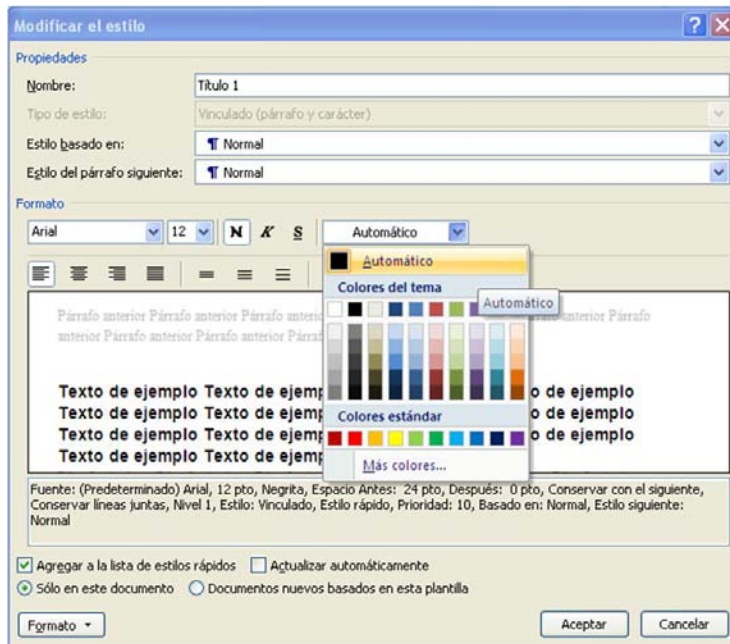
Modificar el estilo

Propiedades

Nombre: Título 1

Tipo de estilo: Vinculado (párrafo y carácter)

Estilo basado en: ¶ Normal

Estilo del párrafo siguiente: ¶ Normal

Formato

Arial 12 N K S Automático

Automático

Colores del tema

Automático

Colores estándar

Más colores...

Párrafo anterior Párrafo anterior Párrafo anterior Párrafo anterior Párrafo anterior Párrafo anterior Párrafo

Texto de ejemplo Texto de ejemp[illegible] de ejemplo
Texto de ejemplo Texto de ejemp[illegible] de ejemplo
Texto de ejemplo Texto de ejemp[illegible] de ejemplo
Texto de ejemplo Texto de ejemp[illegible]

Fuente: (Predeterminado) Arial, 12 pto, Negrita, Espacio Antes: 24 pto, Después: 0 pto, Conservar con el siguiente, Conservar líneas juntas, Nivel 1, Estilo: Vinculado, Estilo rápido, Prioridad: 10, Basado en: Normal, Estilo siguiente: Normal

Agregar a la lista de estilos rápidos Actualizar automáticamente

Sólo en este documento Documentos nuevos basados en esta plantilla

Formato Aceptar Cancelar